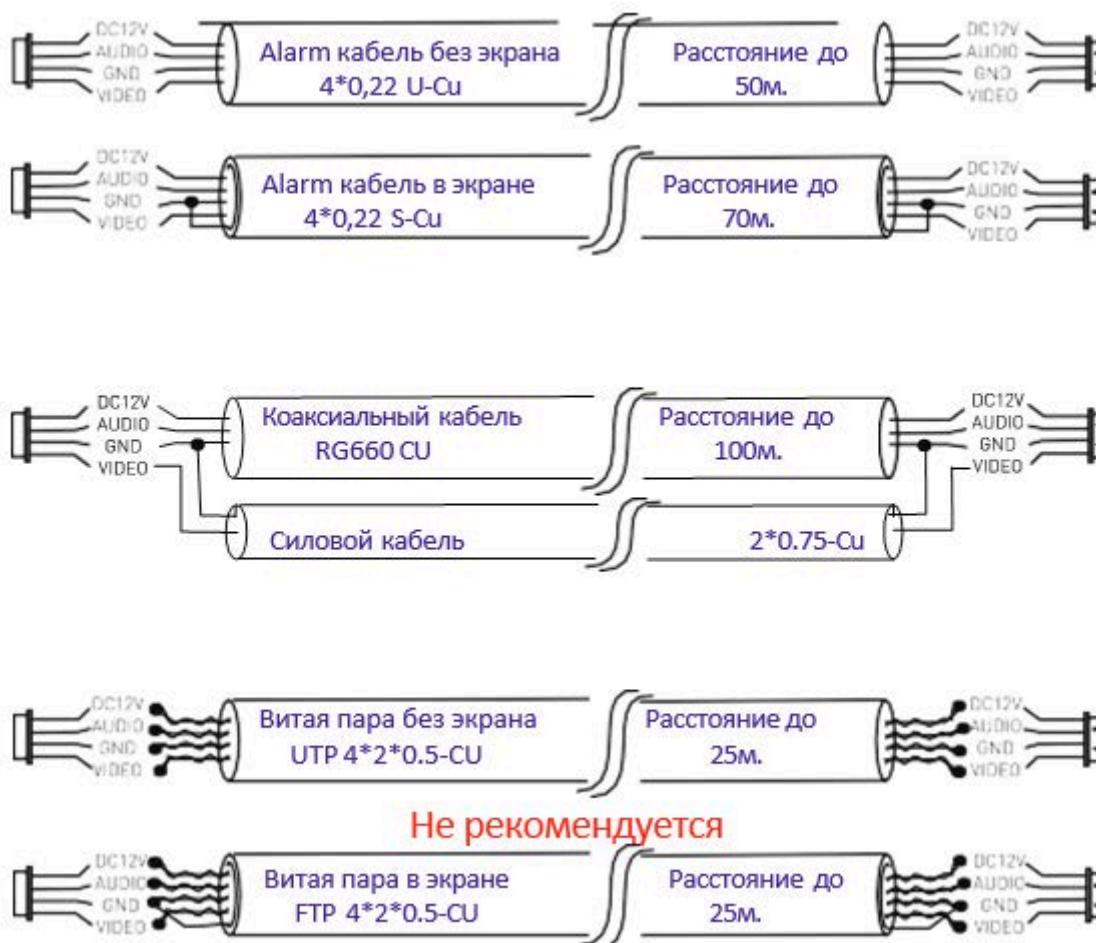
DC12V
AUDIO
GND
VIDEO
Alarm кабель без экрана
4*0,22 U-Cu
Расстояние до
50м.
DC12V
AUDIO
GND
VIDEO

DC12V
AUDIO
GND
VIDEO
Alarm кабель в экране
4*0,22 S-Cu
Расстояние до
70м.
DC12V
AUDIO
GND
VIDEO

DC12V
AUDIO
GND
VIDEO
Коаксиальный кабель
RG660 CU
Расстояние до
100м.
DC12V
AUDIO
GND
VIDEO
Силовой кабель
2*0.75-Cu

DC12V
AUDIO
GND
VIDEO
Витая пара без экрана
UTP 4*2*0.5-CU
Расстояние до
25м.
DC12V
AUDIO
GND
VIDEO

Не рекомендуется

DC12V
AUDIO
GND
VIDEO
Витая пара в экране
FTP 4*2*0.5-CU
Расстояние до
25м.
DC12V
AUDIO
GND
VIDEO